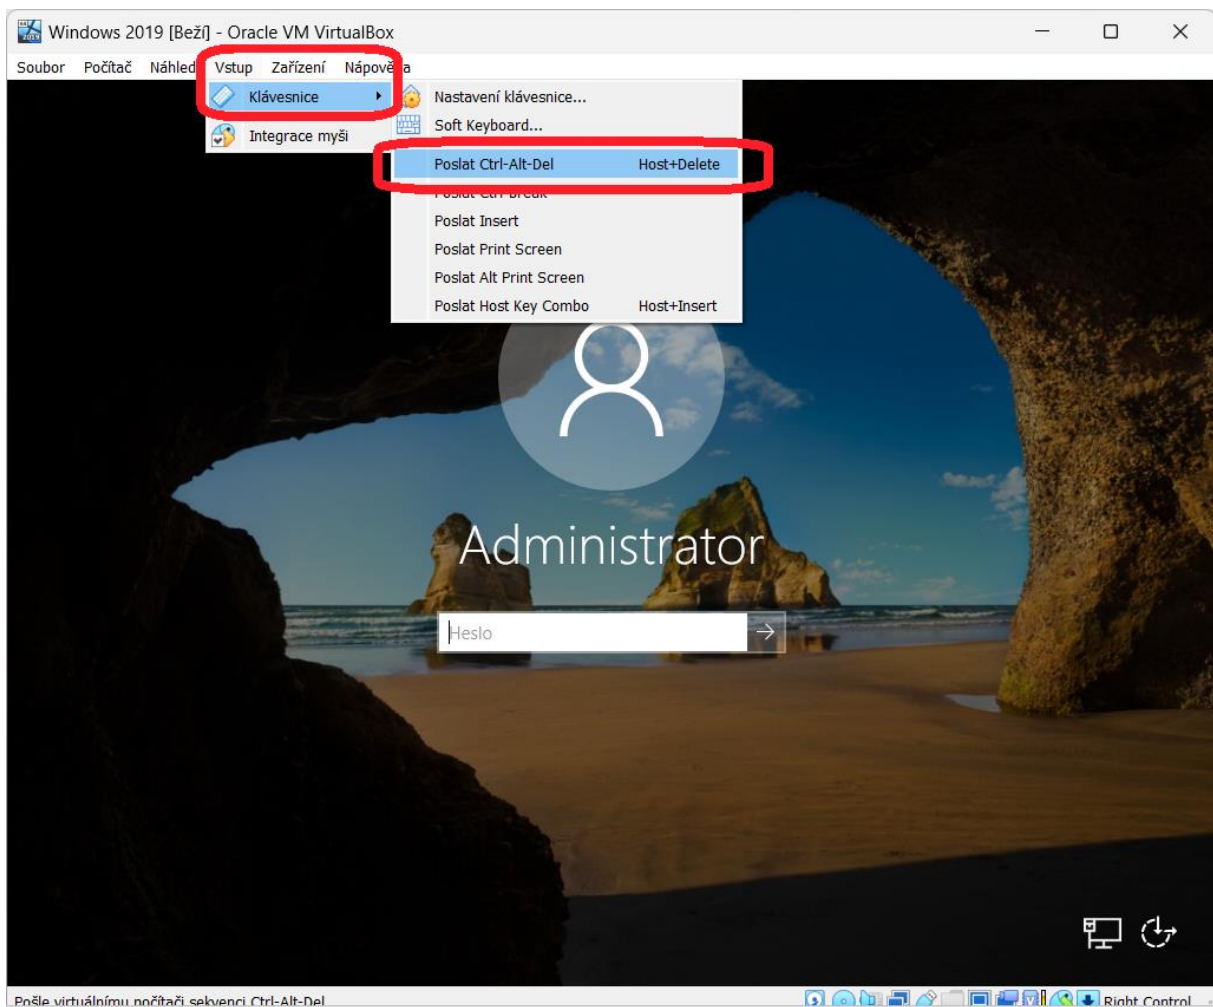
Windows 2019 [Běží] - Oracle VM VirtualBox

Soubor Počítač Náhled Vstup Zařízení Nápověda

Klávesnice

Integrace myši

Nastavení klávesnice...

Soft Keyboard...

Poslat Ctrl-Alt-Del Host+Delete

Poslat Ctrl-Break

Poslat Insert

Poslat Print Screen

Poslat Alt Print Screen

Poslat Host Key Combo Host+Insert

Administrator

Heslo

Pošle virtuálnímu počítači sekvenci Ctrl-Alt-Del

Right Control